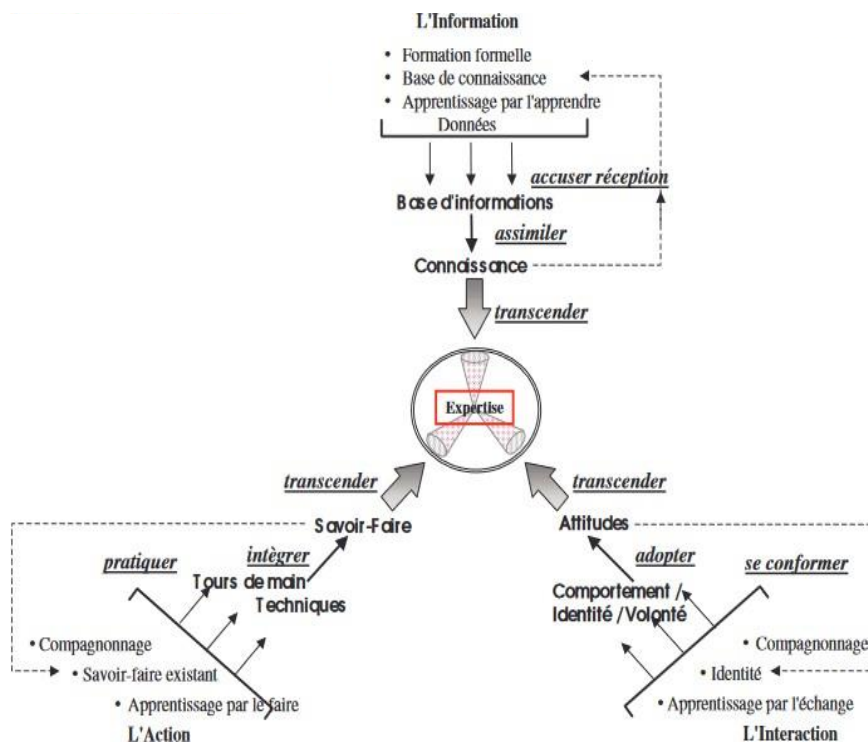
L'Information

• Formation formelle
• Base de connaissance
• Apprentissage par l'apprendre

Données

accuser réception

Base d'informations

assimiler

Connaissance

transcender

Expertise

transcender

transcender

Savoir-Faire

Attitudes

pratiquer

intègrer

adopter

se conformer

Tours de main
Techniques

Comportement / Identité / Volonté

• Compagnonnage
• Savoir-faire existant
• Apprentissage par le faire

L'Action

• Compagnonnage
• Identité
• Apprentissage par l'échange

L'Interaction